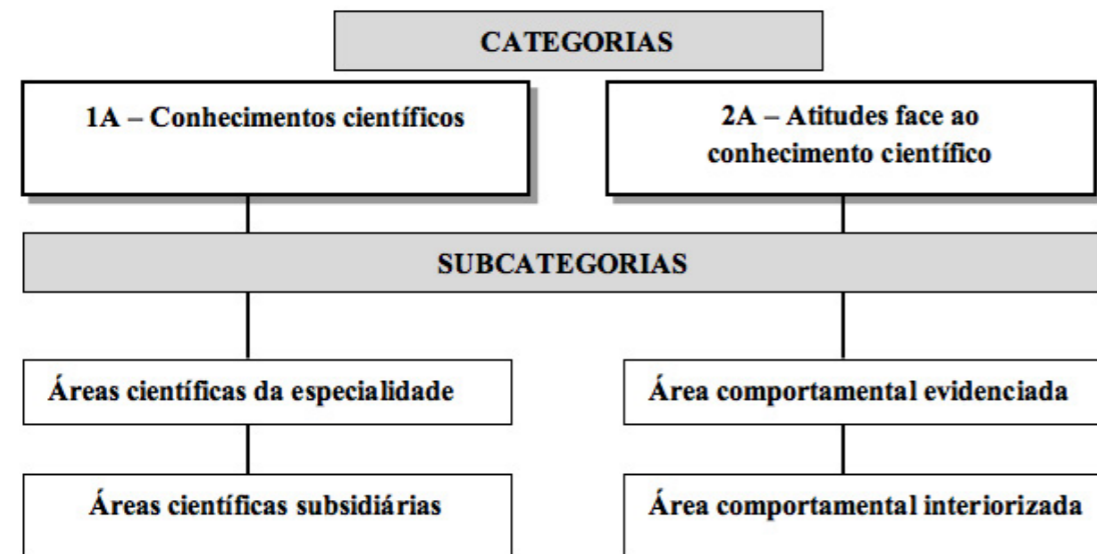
CATEGORIAS

1A – Conhecimentos científicos

2A – Atitudes face ao conhecimento científico

SUBCATEGORIAS

Áreas científicas da especialidade

Área comportamental evidenciada

Áreas científicas subsidiárias

Área comportamental interiorizada